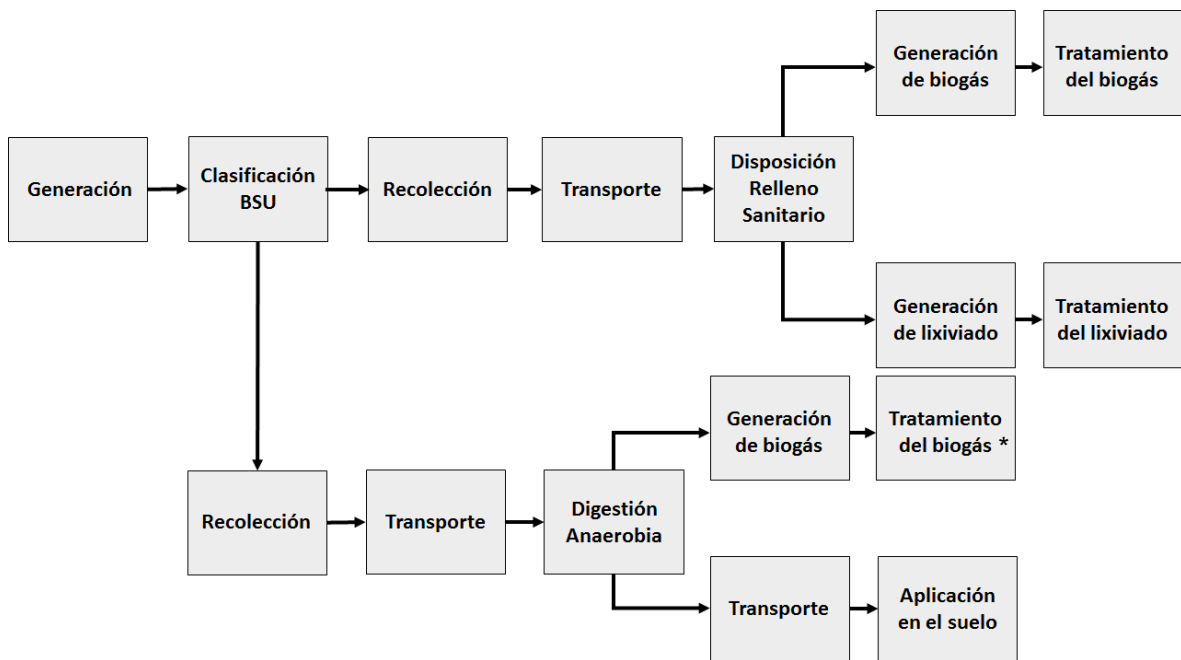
Generación

Clasificación BSU

Recolección

Transporte

Disposición Relleno Sanitario

Generación de biogás

Tratamiento del biogás

Generación de lixiviado

Tratamiento del lixiviado

Recolección

Transporte

Digestión Anaerobia

Generación de biogás

Tratamiento del biogás *

Transporte

Aplicación en el suelo